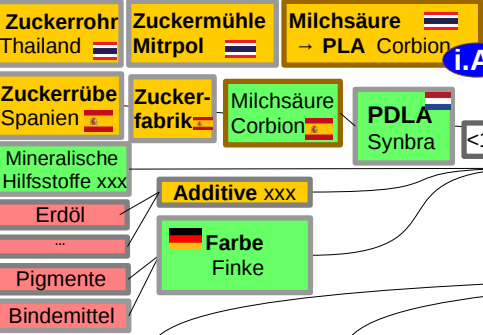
Zuckerrohr Thailand

Zuckermühle Mitrpol

Milchsäure → PLA Corbion

i.A

Zuckerrübe Spanien

Zuckerfabrik

Milchsäure Corbion

PDLA Synbra

<1

Mineralische Hilfsstoffe xxx

Additive xxx

Erdöl

...

Farbe Finke

Pigmente

Bindemittel